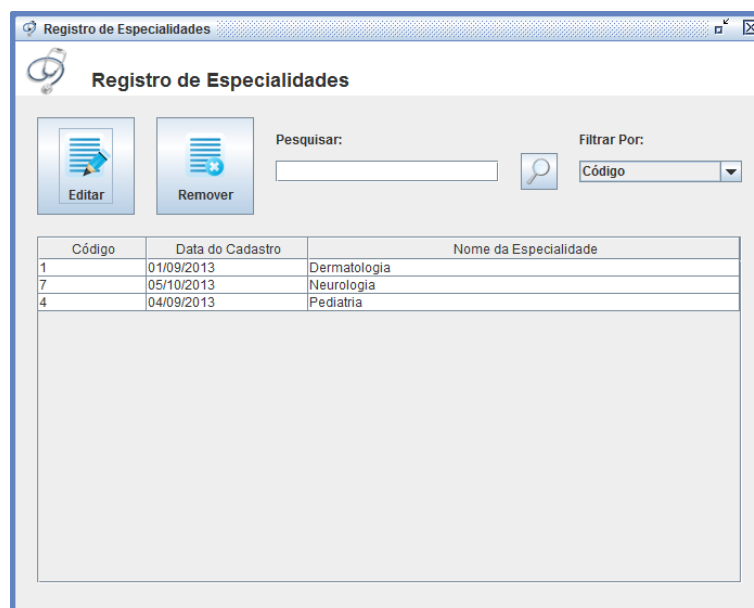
Registro de Especialidades

Registro de Especialidades

Editar

Remover

Pesquisar:

Filtrar Por:

Código

| Código | Data do Cadastro | Nome da Especialidade |
|---|---|---|
| 1 | 01/09/2013 | Dermatologia |
| 7 | 05/10/2013 | Neurologia |
| 4 | 04/09/2013 | Pediatria |